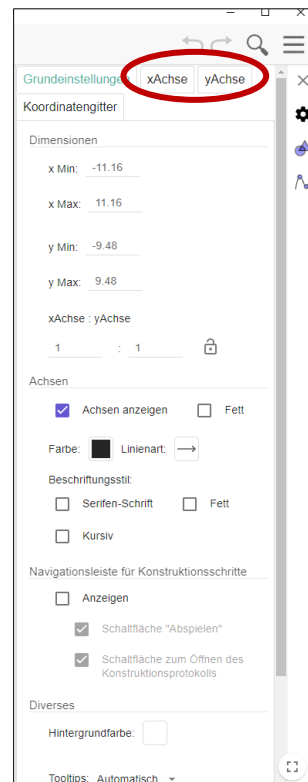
Grundeinstellungen xAchse yAchse
Koordinatengitter

Dimensionen

x Min: -11.16

x Max: 11.16

y Min: -9.48

y Max: 9.48

xAchse : yAchse

1 : 1

Achsen

Achsen anzeigen Fett

Farbe: Linienart:

Beschriftungsstil:

Serifen-Schrift Fett

Kursiv

Navigationsleiste für Konstruktionsschritte

Anzeigen

Schaltfläche "Abspielen"

Schaltfläche zum Öffnen des Konstruktionsprotokolls

Diverses

Hintergrundfarbe:

Tooltips: Automatisch